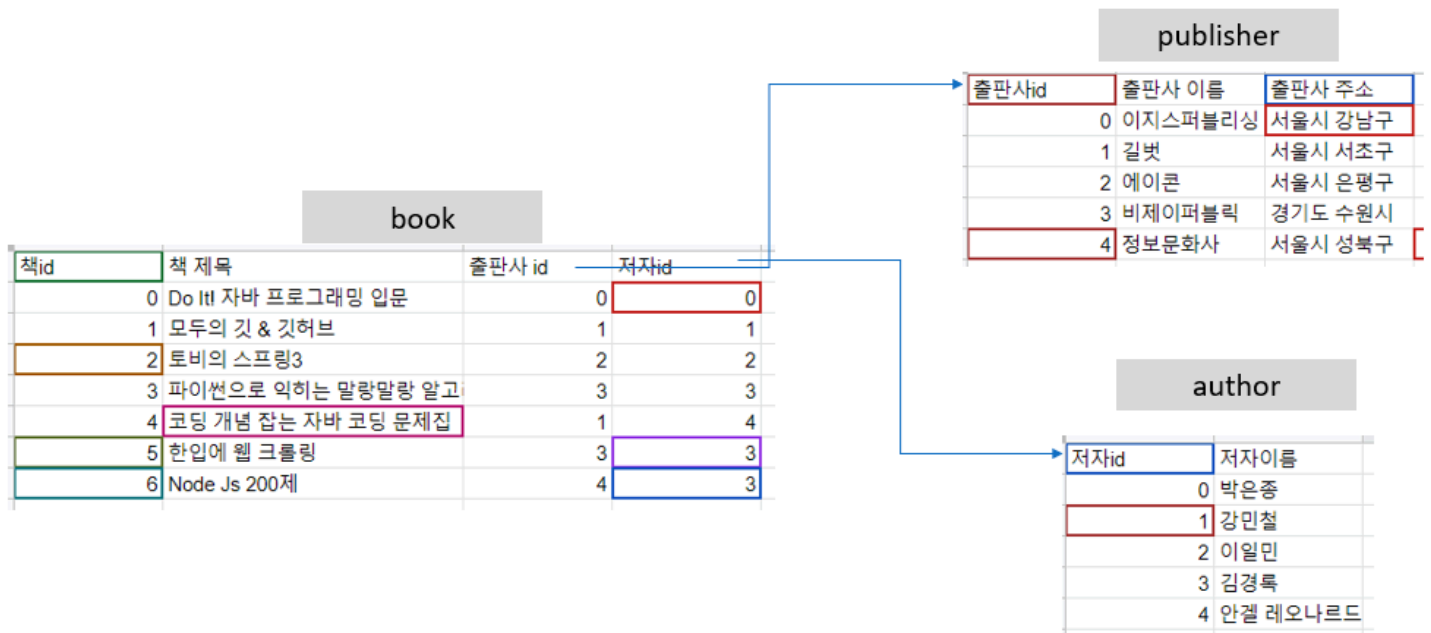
publisher

| 출판사id | 출판사 이름 | 출판사 주소 |
|---|---|---|
| 0 | 이지스퍼블리싱 | 서울시 강남구 |
| 1 | 길벗 | 서울시 서초구 |
| 2 | 에이콘 | 서울시 은평구 |
| 3 | 비제이퍼블릭 | 경기도 수원시 |
| 4 | 정보문화사 | 서울시 성북구 |

book

| 책id | 책 제목 | 출판사 id | 저자id |
|---|---|---|---|
| 0 | Do It! 자바 프로그래밍 입문 | 0 | 0 |
| 1 | 모두의 깃 & 깃허브 | 1 | 1 |
| 2 | 토비의 스프링3 | 2 | 2 |
| 3 | 파이썬으로 익히는 말랑말랑 알고 | 3 | 3 |
| 4 | 코딩 개념 잡는 자바 코딩 문제집 | 1 | 4 |
| 5 | 한입에 웹 크롤링 | 3 | 3 |
| 6 | Node Js 200제 | 4 | 3 |

author

| 저자id | 저자이름 |
|---|---|
| 0 | 박은종 |
| 1 | 강민철 |
| 2 | 이일민 |
| 3 | 김경록 |
| 4 | 안겔 레오나르드 |